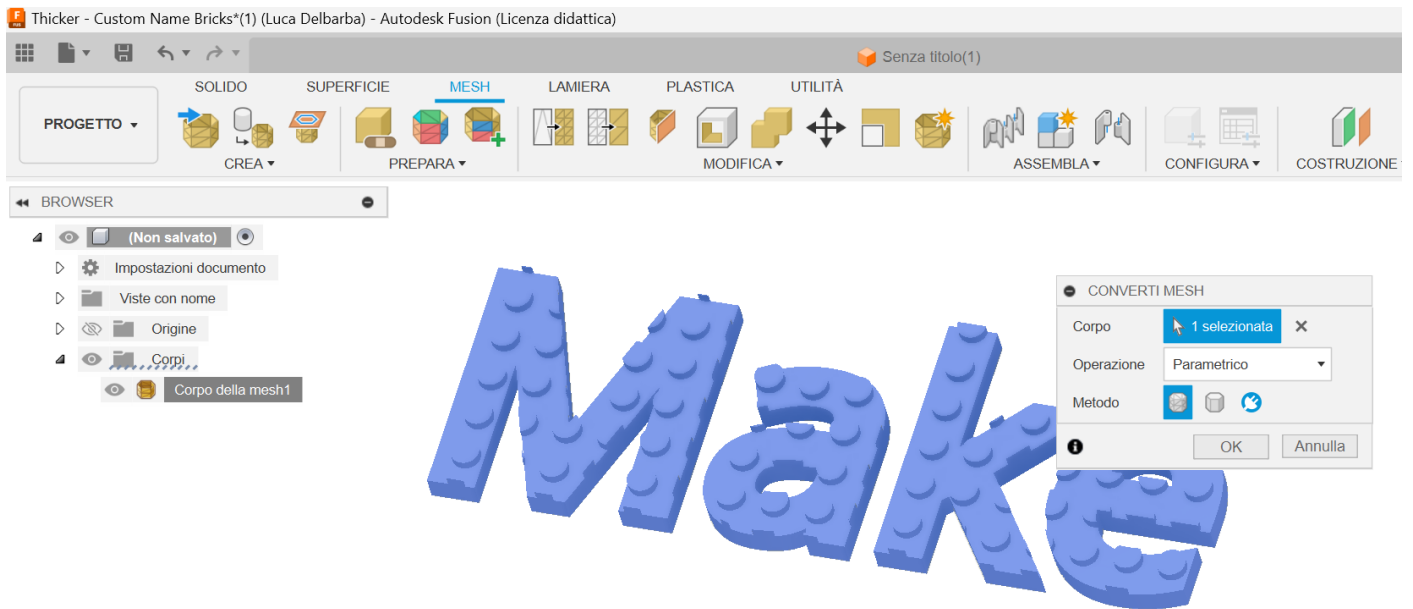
Thicker - Custom Name Bricks*(1) (Luca Delbarba) - Autodesk Fusion (Licenza didattica)

Senza titolo(1)

SOLIDO SUPERFICIE MESH LAMIERA PLASTICA UTILITÀ

PROGETTO ▾

CREA ▾ PREPARA ▾ MODIFICA ▾ ASSEMBLA ▾ CONFIGURA ▾ COSTRUZIONE

BROWSER

(Non salvato)
Impostazioni documento
Viste con nome
Origine
Corpi
Corpo della mesh1

CONVERTI MESH
Corpo 1 selezionata
Operazione Parametrico
Metodo
OK Annulla